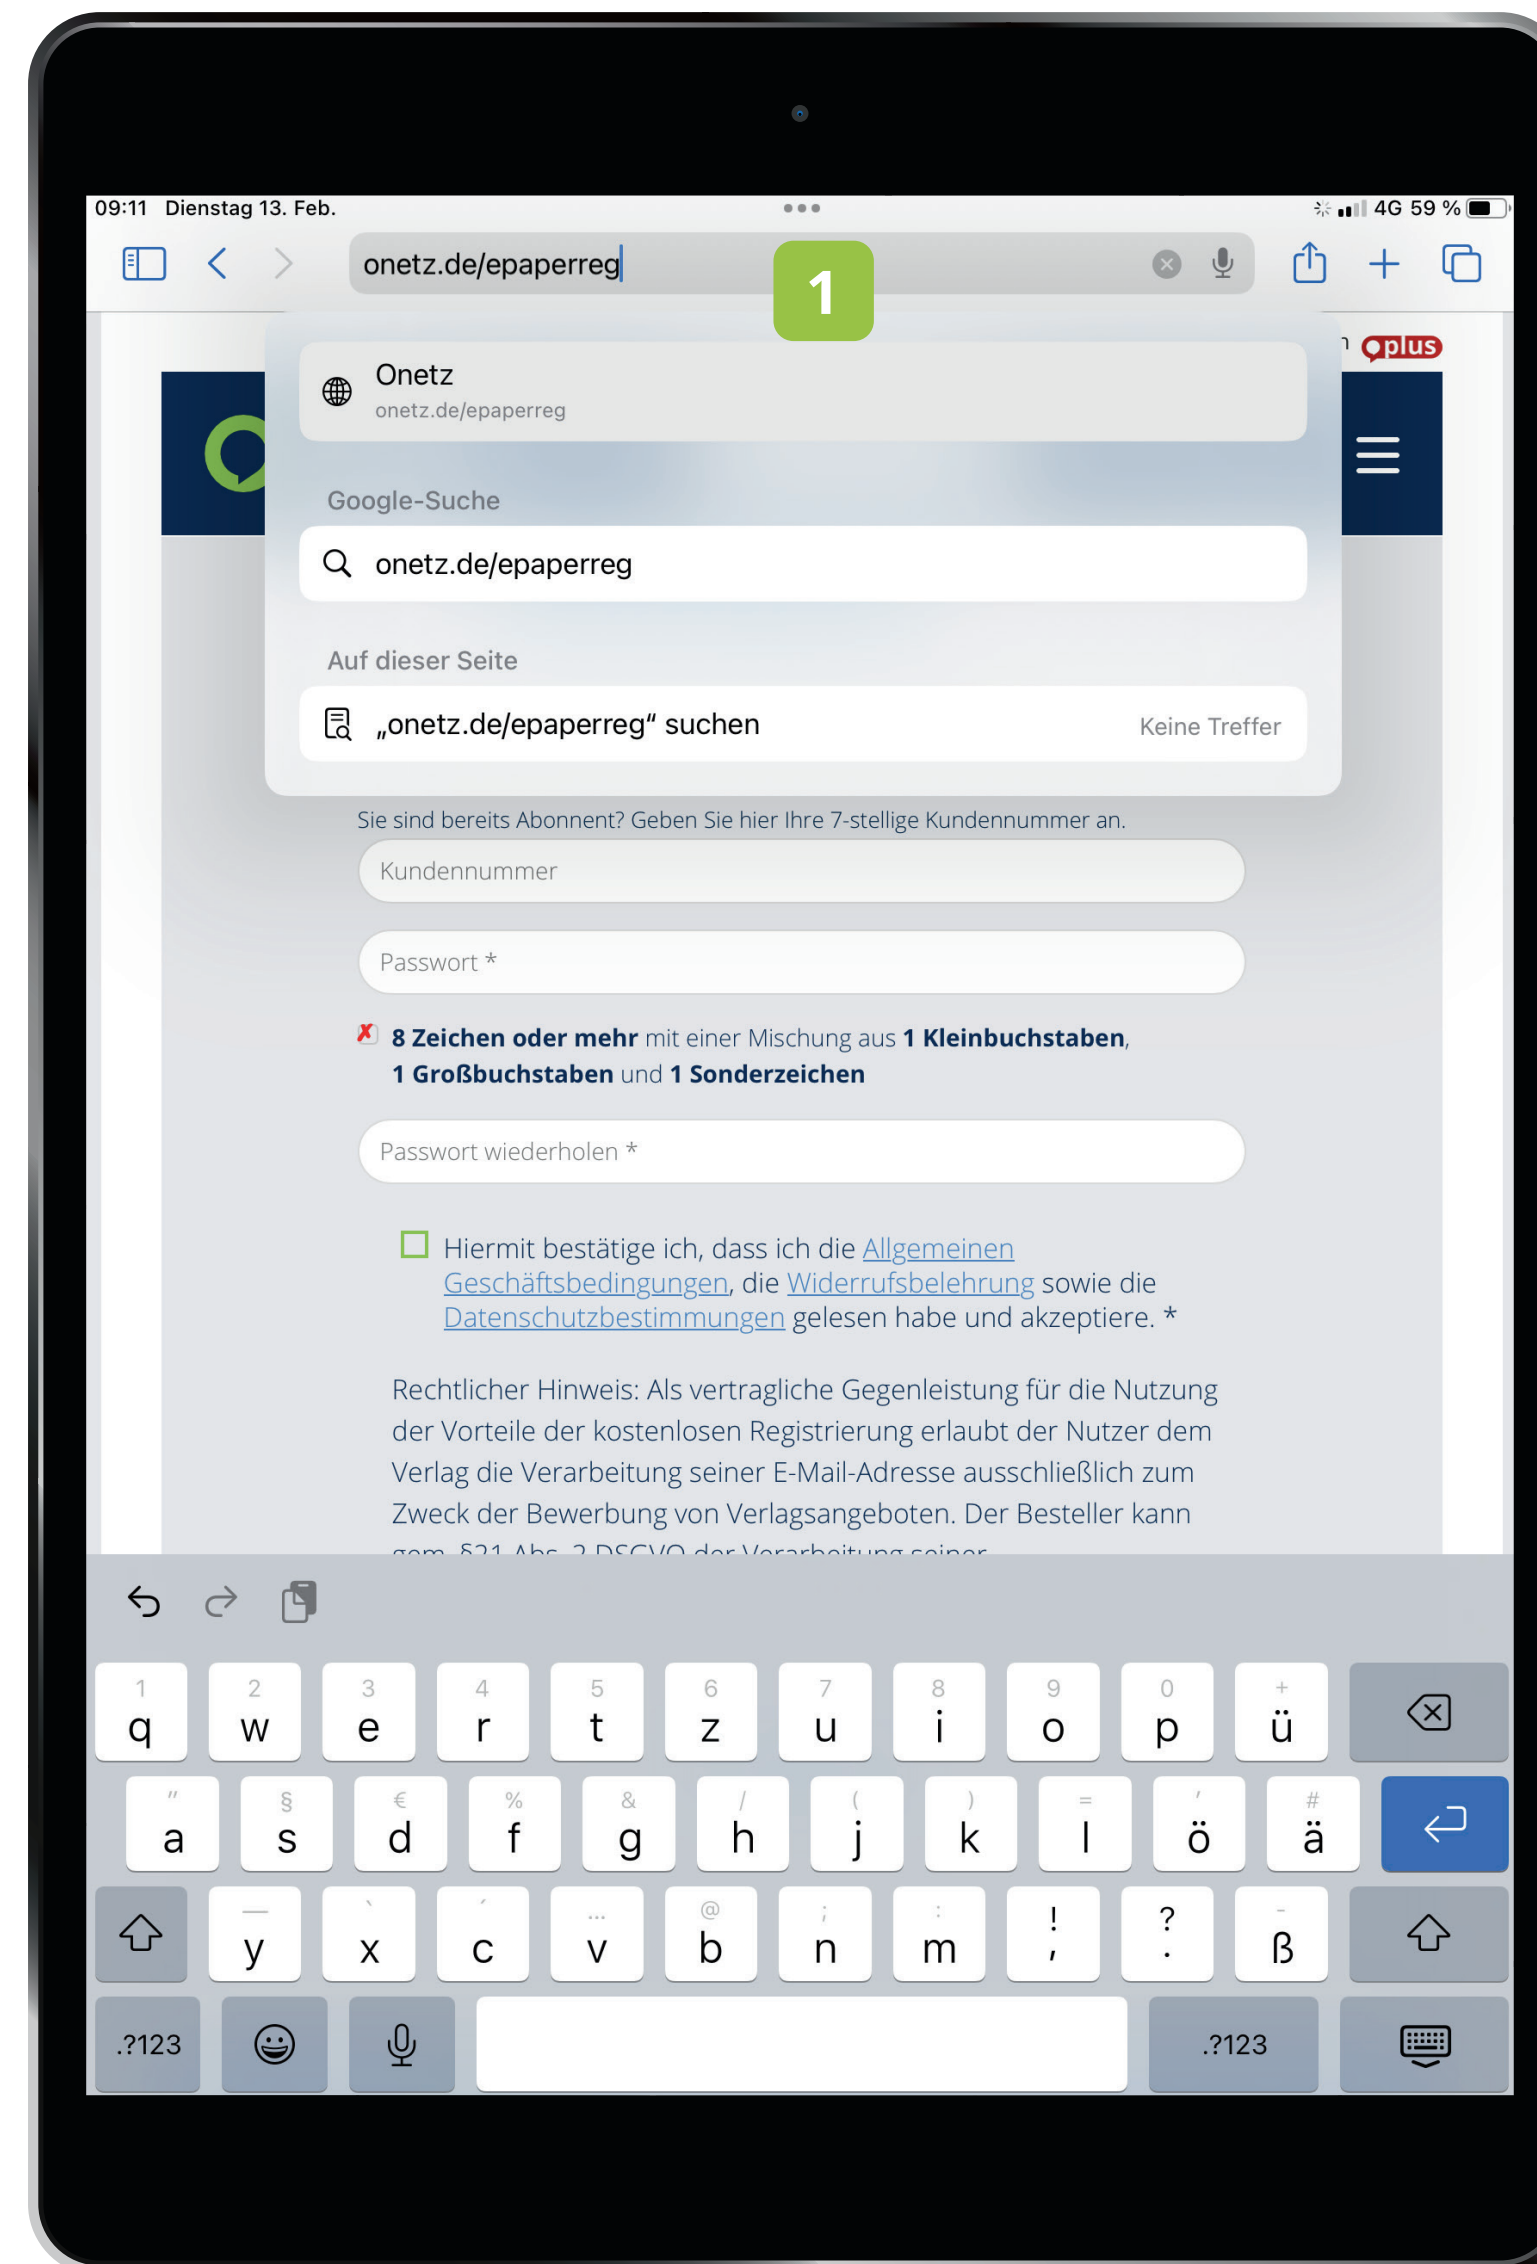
09:11 Dienstag 13. Feb.

4G 59 %

onetz.de/epaperreg

1

plus

Onetz
onetz.de/epaperreg

Google-Suche

onetz.de/epaperreg

Auf dieser Seite

„onetz.de/epaperreg“ suchen Keine Treffer

Sie sind bereits Abonnent? Geben Sie hier Ihre 7-stellige Kundennummer an.

Kundennummer

Passwort *

8 Zeichen oder mehr mit einer Mischung aus 1 Kleinbuchstaben, 1 Großbuchstaben und 1 Sonderzeichen

Passwort wiederholen *

Hiermit bestätige ich, dass ich die Allgemeinen Geschäftsbedingungen, die Widerrufsbelehrung sowie die Datenschutzbestimmungen gelesen habe und akzeptiere. *

Rechtlicher Hinweis: Als vertragliche Gegenleistung für die Nutzung der Vorteile der kostenlosen Registrierung erlaubt der Nutzer dem Verlag die Verarbeitung seiner E-Mail-Adresse ausschließlich zum Zweck der Bewerbung von Verlagsangeboten. Der Besteller kann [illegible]

1 q 2 w 3 e 4 r 5 t 6 z 7 u 8 i 9 o 0 p + ü
" a § s € d % f & g / h ( j ) k = l ' ö # ä
y x c … v @ b ; n : m ! , ? . - ß
.?123 .?123